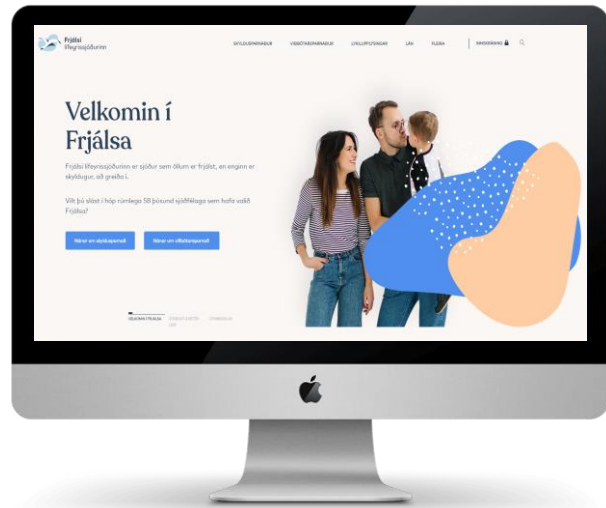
Frjálsi lífeyrissjóðurinn

SKYLDUSPARNAÐUR VIÐBÓTARSPARNAÐUR LÍFEYRISÞEGAR LÁN FLEIRA INNSKRÁNING

Velkomin í Frjálsa

Frjálsi lífeyrissjóðurinn er sjóður sem öllum er frjálst, en enginn er skyldugur, að greiða í.

Vilt þú slást í hóp rúmlega 58 þúsund sjóðfélaga sem hafa valið Frjálsa?

Nánar um skyldusparnað Nánar um viðbótarsparnað

SEINNA FRÉTTA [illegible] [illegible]